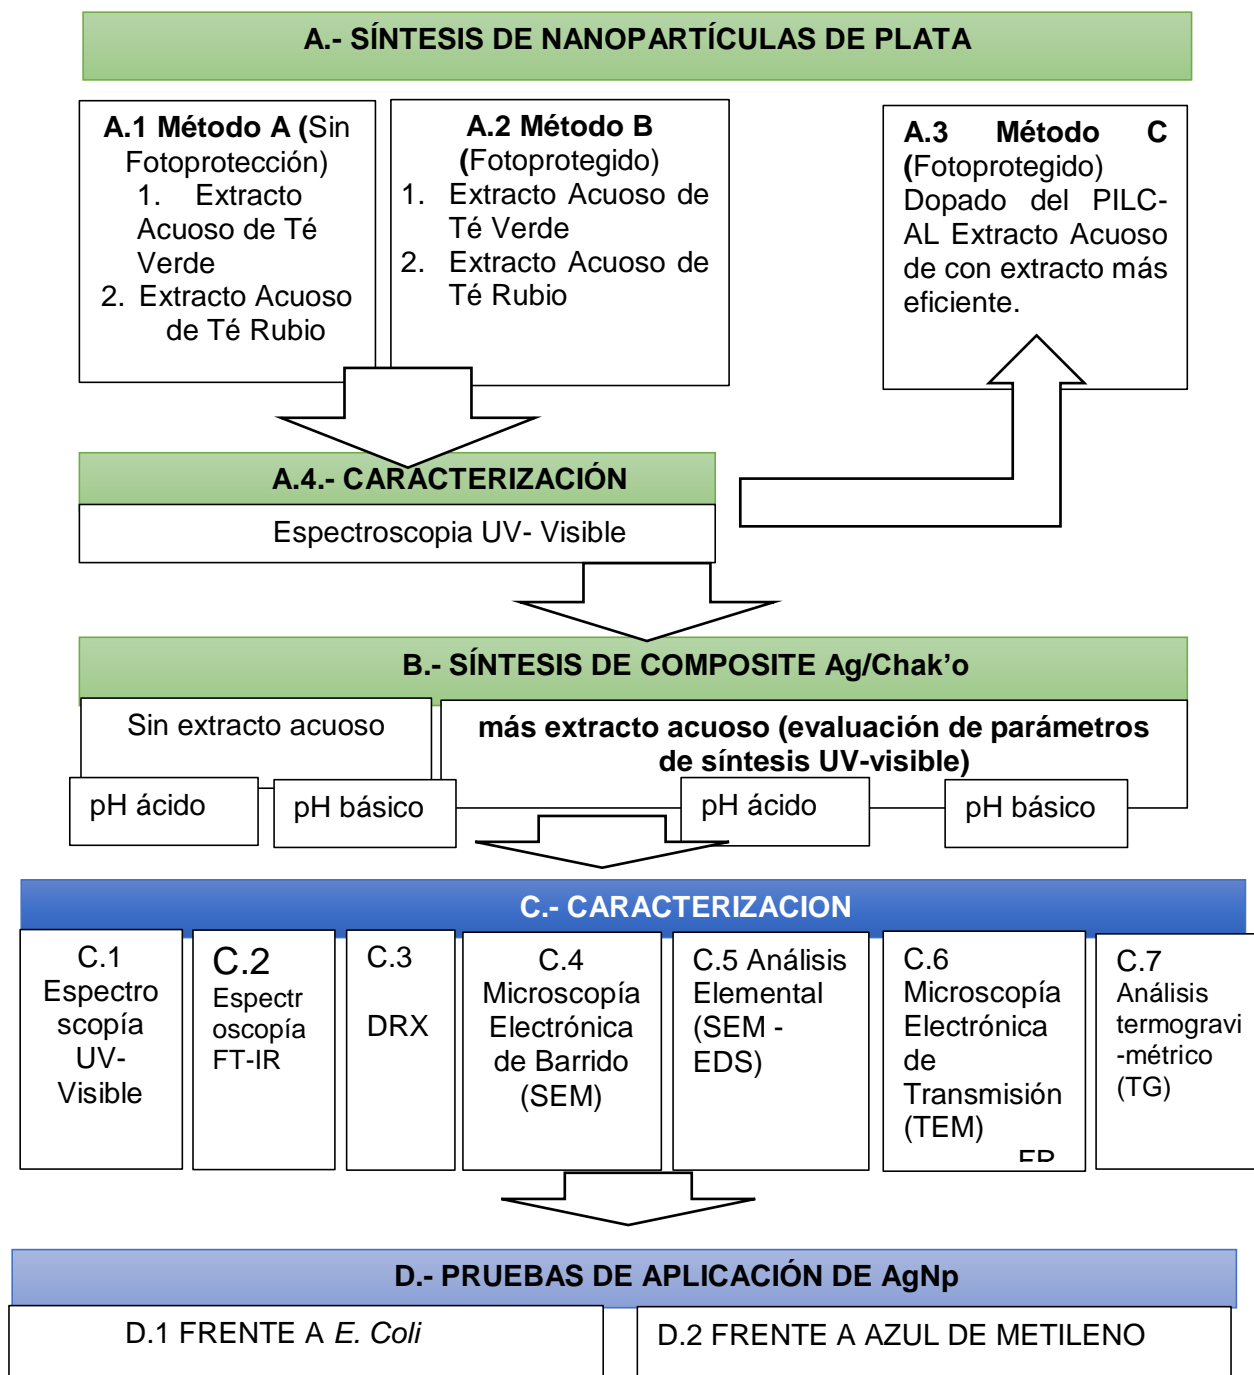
A.- SÍNTESIS DE NANOPARTÍCULAS DE PLATA

A.1 Método A (Sin Fotoprotección)
1. Extracto Acuoso de Té Verde
2. Extracto Acuoso de Té Rubio

A.2 Método B (Fotoprotegido)
1. Extracto Acuoso de Té Verde
2. Extracto Acuoso de Té Rubio

A.3 Método C (Fotoprotegido) Dopado del PILC-AL Extracto Acuoso de con extracto más eficiente.

A.4.- CARACTERIZACIÓN
Espectroscopia UV- Visible

B.- SÍNTESIS DE COMPOSITE Ag/Chak'o
Sin extracto acuoso
pH ácido
pH básico
más extracto acuoso (evaluación de parámetros de síntesis UV-visible)
pH ácido
pH básico

C.- CARACTERIZACION
C.1 Espectroscopía UV-Visible
C.2 Espectroscopía FT-IR
C.3 DRX
C.4 Microscopía Electrónica de Barrido (SEM)
C.5 Análisis Elemental (SEM - EDS)
C.6 Microscopía Electrónica de Transmisión (TEM) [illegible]
C.7 Análisis termogravi-métrico (TG)

D.- PRUEBAS DE APLICACIÓN DE AgNp
D.1 FRENTE A E. Coli
D.2 FRENTE A AZUL DE METILENO